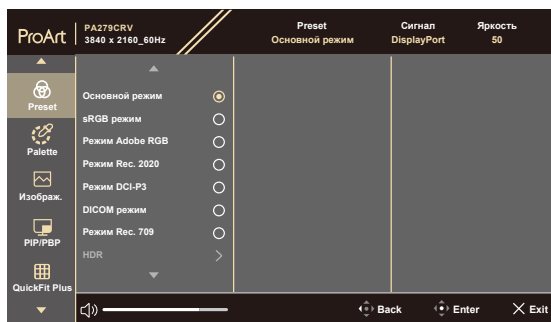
ProArt PA279CRV
3840 x 2160_60Hz

Preset
Основной режим

Сигнал
DisplayPort

Яркость
50

Preset
Palette
Изображ.
PIP/PBP
QuickFit Plus

Основной режим
sRGB режим
Режим Adobe RGB
Режим Rec. 2020
Режим DCI-P3
DICOM режим
Режим Rec. 709
HDR

Back
Enter
Exit